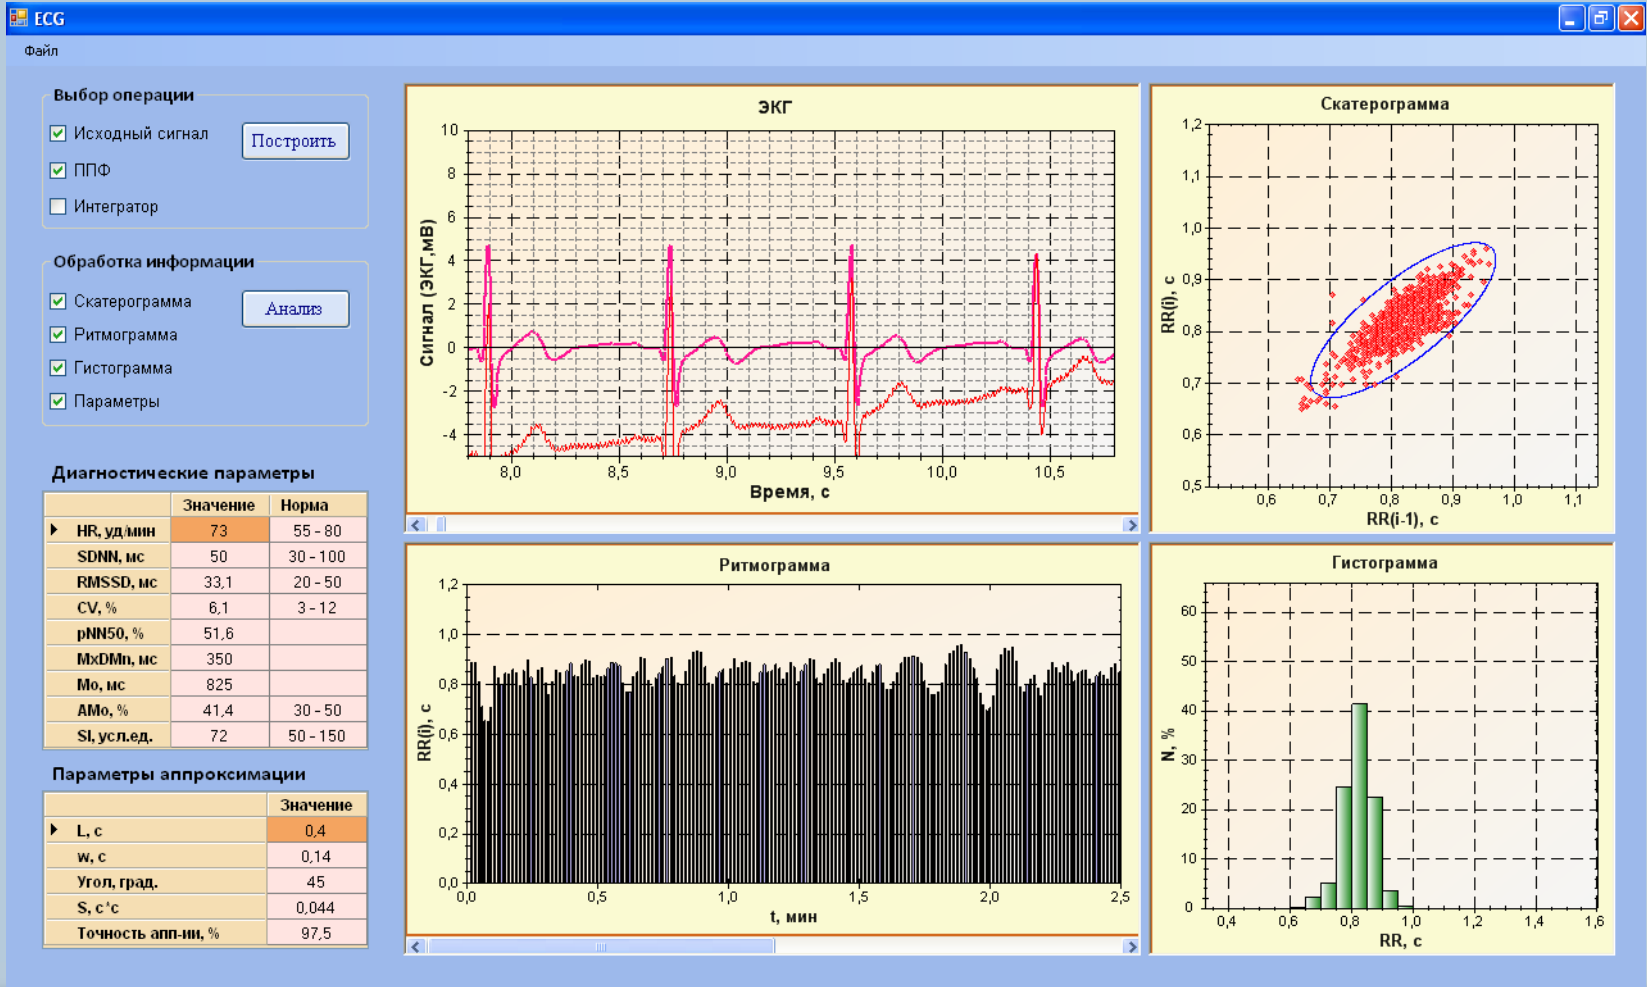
ECG

Файл

Выбор операции

Исходный сигнал

ППФ

Интегратор

Построить

Обработка информации

Скатерограмма

Ритмограмма

Гистограмма

Параметры

Анализ

Диагностические параметры

| | Значение | Норма |
|---|---|---|
| HR, уд/мин | 73 | 55 - 80 |
| SDNN, мс | 50 | 30 - 100 |
| RMSSD, мс | 33,1 | 20 - 50 |
| CV, % | 6,1 | 3 - 12 |
| pNN50, % | 51,6 | |
| MxDMn, мс | 350 | |
| Mo, мс | 825 | |
| AMo, % | 41,4 | 30 - 50 |
| SI, усл.ед. | 72 | 50 - 150 |

Параметры аппроксимации

| | Значение |
|---|---|
| L, с | 0,4 |
| w, с | 0,14 |
| Угол, град. | 45 |
| S, с*с | 0,044 |
| Точность апп-ии, % | 97,5 |

ЭКГ

Сигнал (ЭКГ,мВ)

10 8 6 4 2 0 -2 -4

8,0 8,5 9,0 9,5 10,0 10,5

Время, с

Скатерограмма

RR(i), с

1,2 1,1 1,0 0,9 0,8 0,7 0,6 0,5

0,6 0,7 0,8 0,9 1,0 1,1

RR(i-1), с

Ритмограмма

RR(i), с

1,2 1,0 0,8 0,6 0,4 0,2 0,0

0,0 0,5 1,0 1,5 2,0 2,5

t, мин

Гистограмма

N, %

60 50 40 30 20 10 0

0,4 0,6 0,8 1,0 1,2 1,4 1,6

RR, с